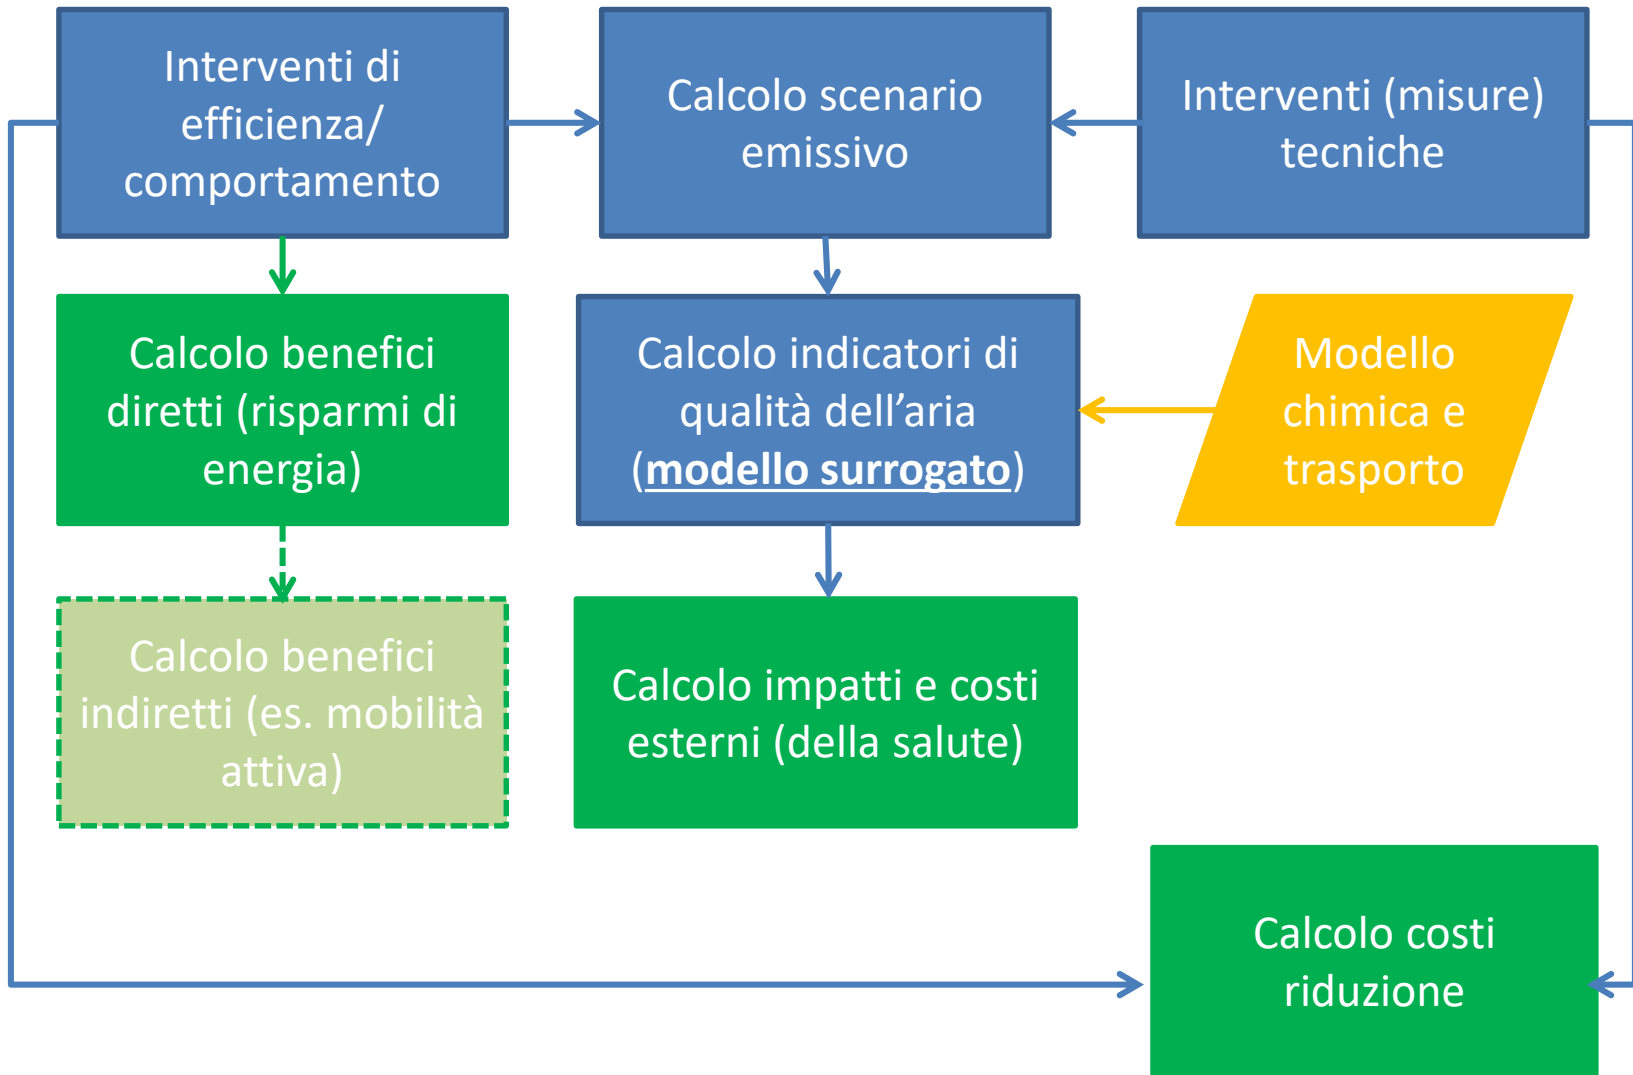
Interventi di efficienza/ comportamento

Calcolo scenario emissivo

Interventi (misure) tecniche

Calcolo benefici diretti (risparmi di energia)

Calcolo indicatori di qualità dell'aria (modello surrogato)

Modello chimica e trasporto

Calcolo benefici indiretti (es. mobilità attiva)

Calcolo impatti e costi esterni (della salute)

Calcolo costi riduzione